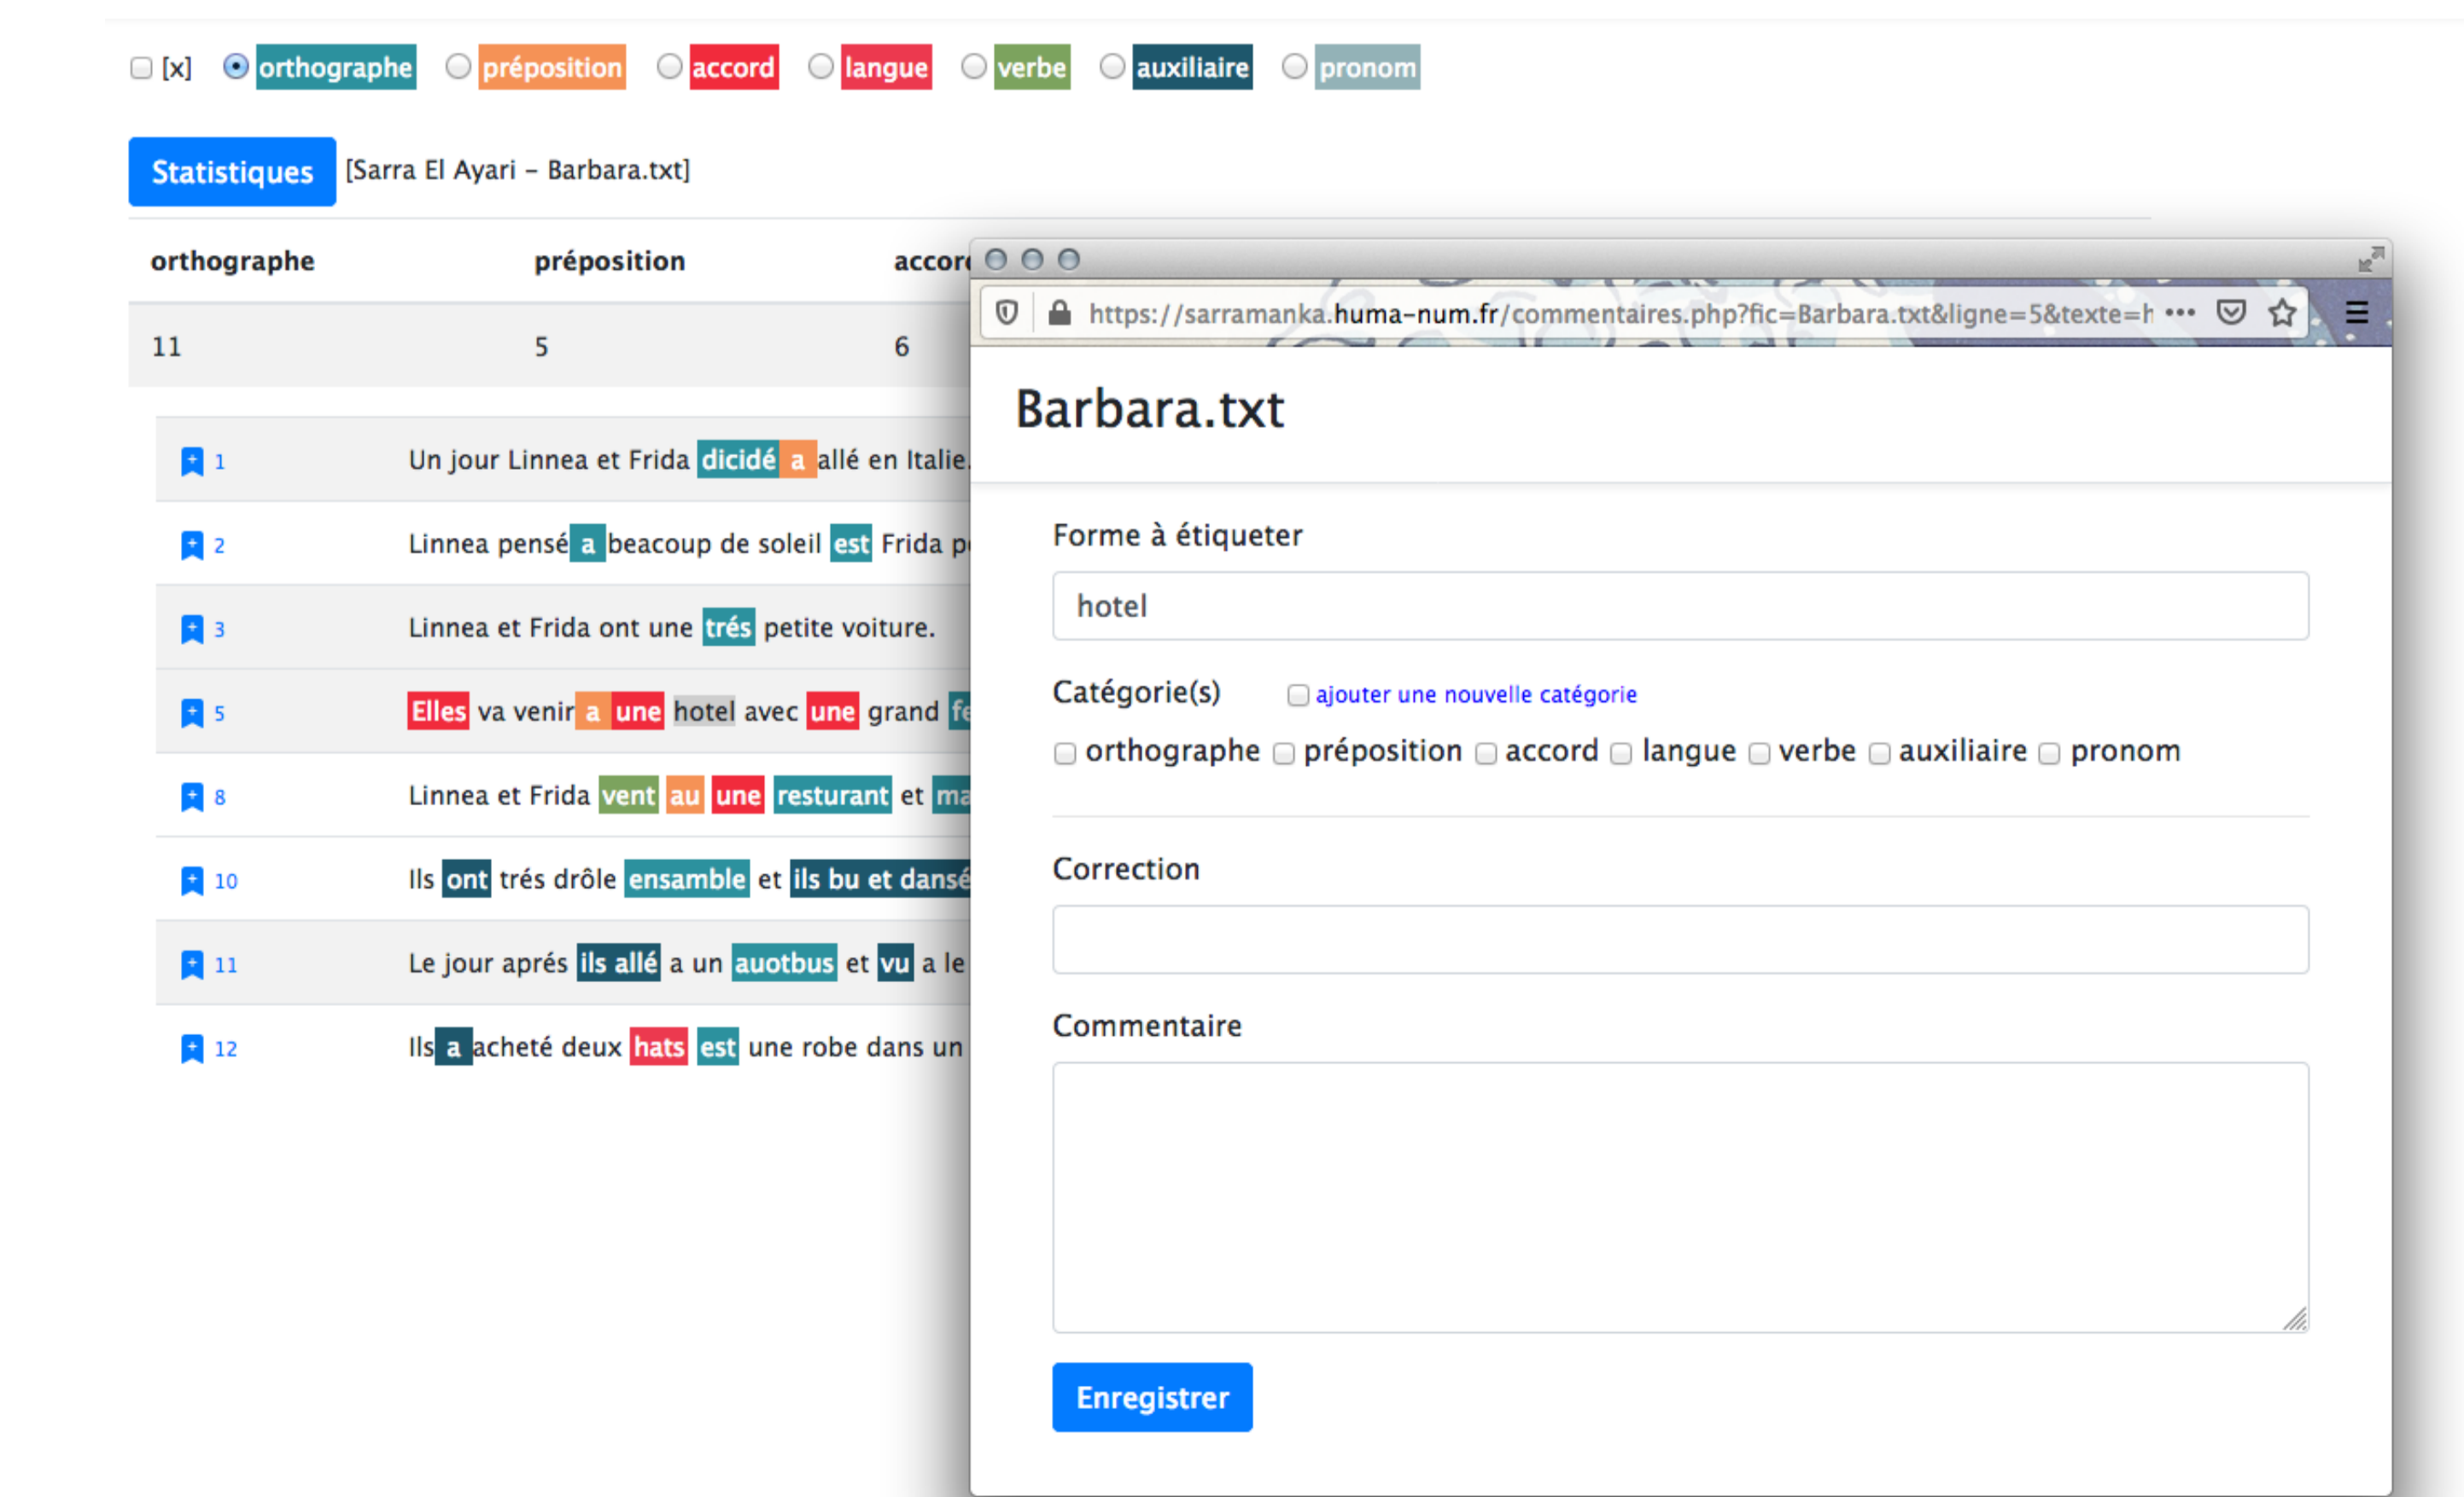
[x] orthographe préposition accord langue verbe auxiliaire pronom

Statistiques [Sarra El Ayari – Barbara.txt]

| orthographe | préposition | accor |
|---|---|---|
| 11 | 5 | 6 |

1 Un jour Linnea et Frida dicidé a allé en Italie.

2 Linnea pensé a beacoup de soleil est Frida p

3 Linnea et Frida ont une trés petite voiture.

5 Elles va venir a une hotel avec une grand fe

8 Linnea et Frida vent au une resturant et ma

10 Ils ont trés drôle ensamble et ils bu et dansé

11 Le jour aprés ils allé a un auotbus et vu a le

12 Ils a acheté deux hats est une robe dans un

https://sarramanka.huma-num.fr/commentaires.php?fic=Barbara.txt&ligne=5&texte=h •••

Barbara.txt

Forme à étiqueter

hotel

Catégorie(s) ajouter une nouvelle catégorie

orthographe préposition accord langue verbe auxiliaire pronom

Correction

Commentaire

Enregistrer